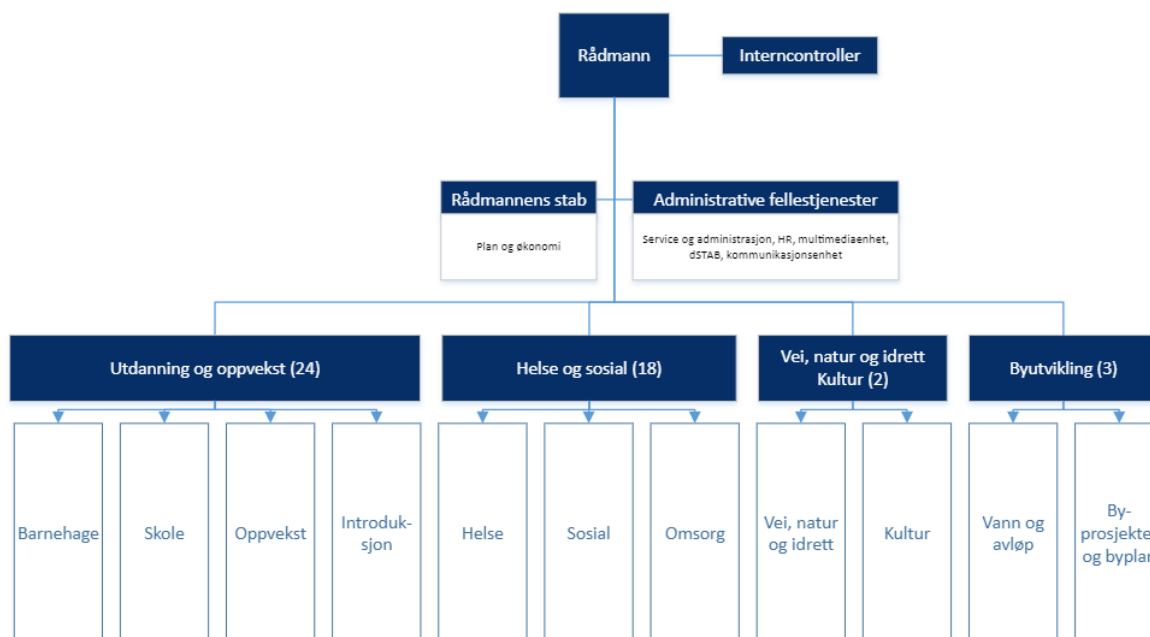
Rådmann

Interncontroller

Rådmannens stab

Plan og økonomi

Administrative fellestjenester

Service og administrasjon, HR, multimediaenhet, dSTAB, kommunikasjonsenhet

Utdanning og oppvekst (24)

Helse og sosial (18)

Vei, natur og idrett Kultur (2)

Byutvikling (3)

Barnehage

Skole

Oppvekst

Introduksjon

Helse

Sosial

Omsorg

Vei, natur og idrett

Kultur

Vann og avløp

By-prosjekte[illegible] og byplan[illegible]